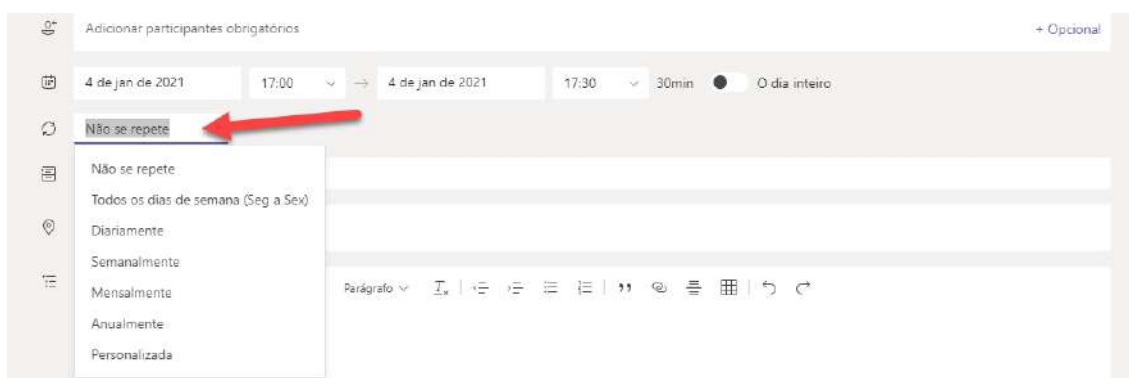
Adicionar participantes obrigatórios

+ Opcional

4 de jan de 2021 17:00 → 4 de jan de 2021 17:30 30min O dia inteiro

Não se repete

Não se repete
Todos os dias de semana (Seg a Sex)
Diariamente
Semanalmente
Mensalmente
Anualmente
Personalizada

Parágrafo